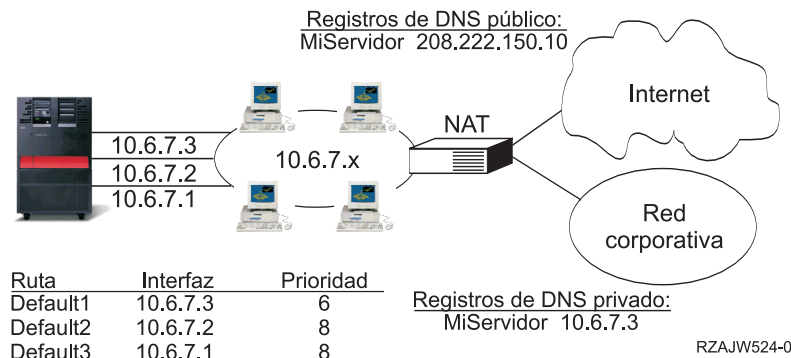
Registros de DNS público:
MiServidor 208.222.150.10

Internet

NAT

10.6.7.3
10.6.7.2
10.6.7.1

10.6.7.x

Red corporativa

| Ruta | Interfaz | Prioridad |
|---|---|---|
| Default1 | 10.6.7.3 | 6 |
| Default2 | 10.6.7.2 | 8 |
| Default3 | 10.6.7.1 | 8 |

Registros de DNS privado:
MiServidor 10.6.7.3

RZAJW524-0